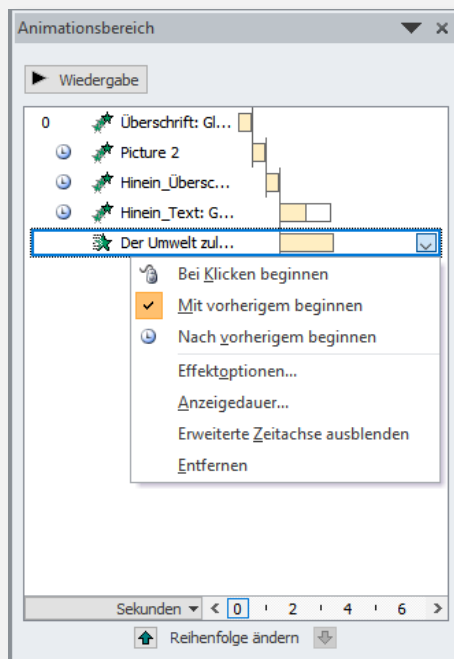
Animationsbereich

Wiedergabe

0 Überschrift: Gl...

Picture 2

Hinein_Überschr...

Hinein_Text: G...

Der Umwelt zul...

Bei Klicken beginnen

Mit vorherigem beginnen

Nach vorherigem beginnen

Effektoptionen...

Anzeigedauer...

Erweiterte Zeitachse ausblenden

Entfernen

Sekunden < 0 2 4 6 >

Reihenfolge ändern